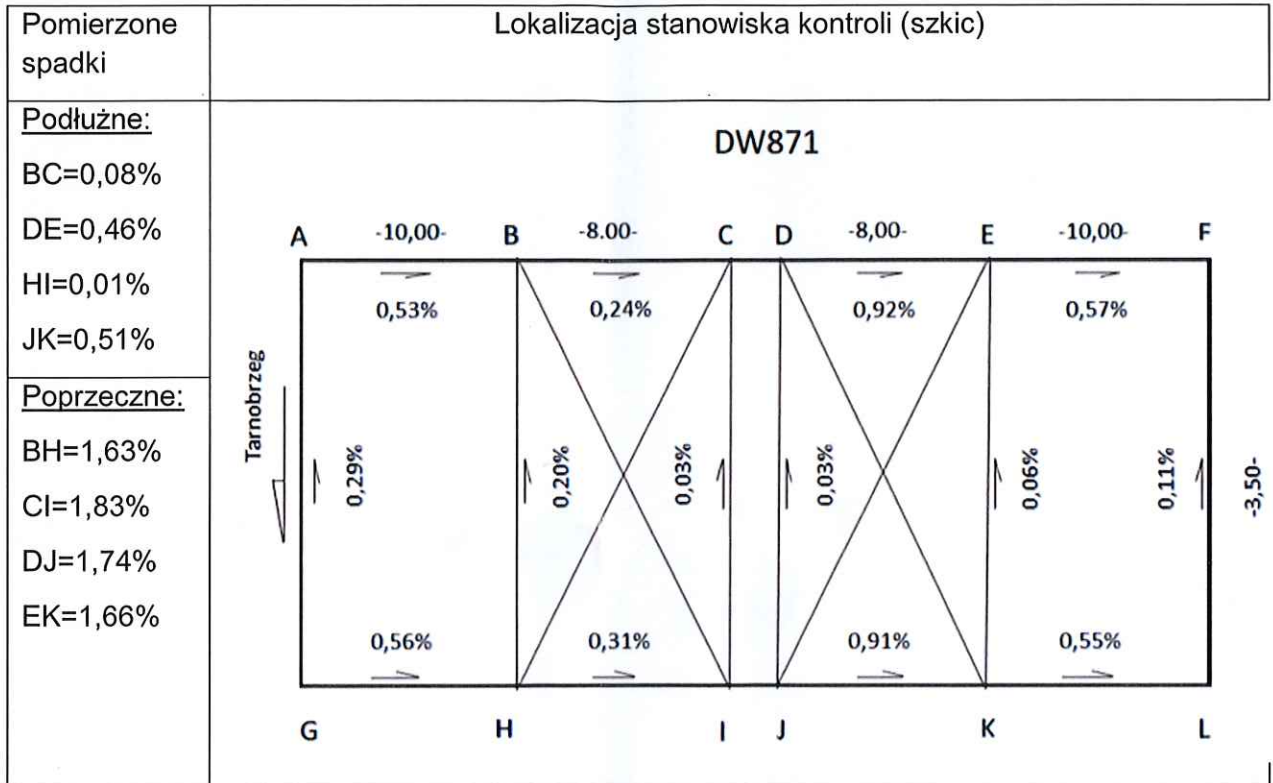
| Pomierzone spadki | Lokalizacja stanowiska kontroli (szkic) |
|---|---|
| Podłużne: BC=0,08% DE=0,46% HI=0,01% JK=0,51% Poprzeczne: BH=1,63% CI=1,83% DJ=1,74% EK=1,66% | DW871 A -10,00- B -8.00- C D -8,00- E -10,00- F 0,53% 0,24% 0,92% 0,57% Tarnobrzeg 0,29% 0,20% 0,03% 0,03% 0,06% 0,11% -3,50- 0,56% 0,31% 0,91% 0,55% G H I J K L |